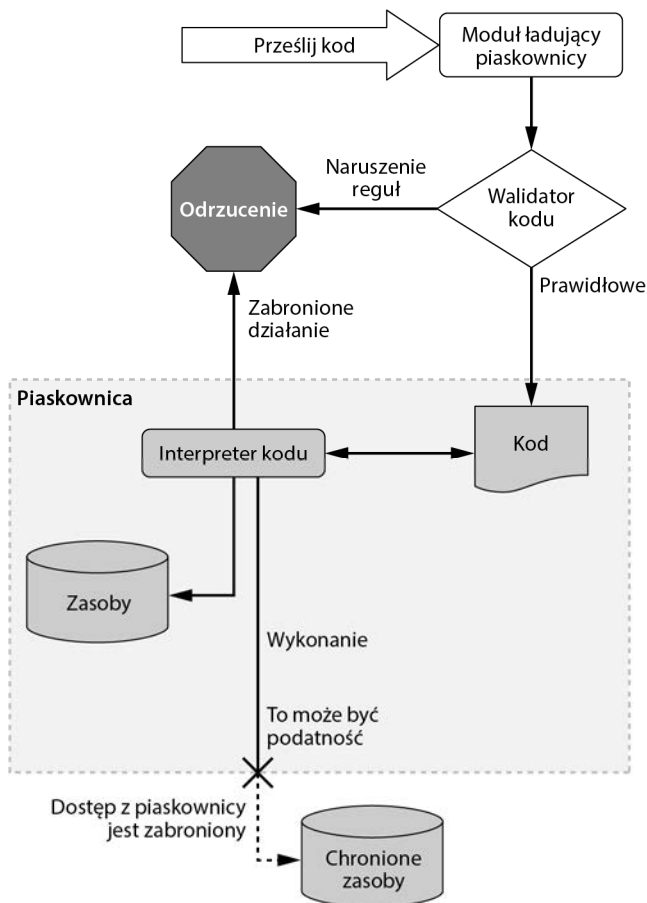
Prześlij kod

Moduł ładujący piaskownicy

Naruszenie reguł

Odrzucenie

Walidator kodu

Prawidłowe

Zabronione działanie

Piaskownica

Interpreter kodu

Kod

Zasoby

Wykonanie

To może być podatność

Dostęp z piaskownicy jest zabroniony

Chronione zasoby